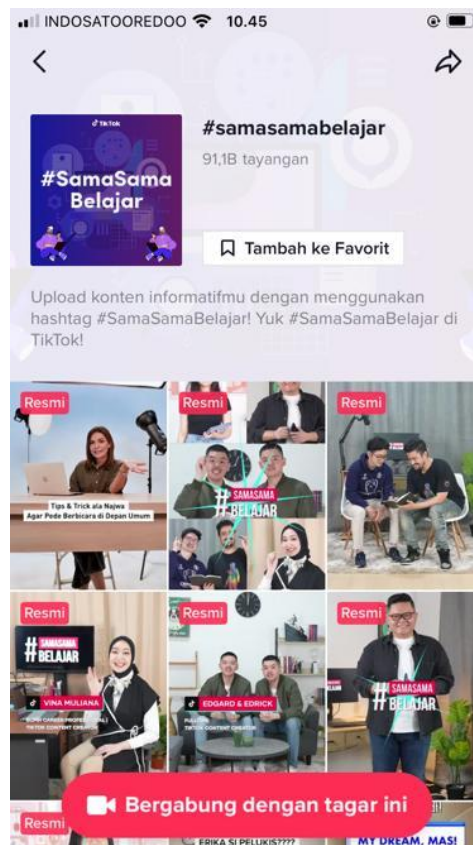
INDOSATOOREDOO 10.45

TikTok
#SamaSama Belajar

#samasamabelajar
91,1B tayangan

Tambah ke Favorit

Upload konten informatifmu dengan menggunakan hashtag #SamaSamaBelajar! Yuk #SamaSamaBelajar di TikTok!

Resmi
Tips & Trick ala Najwa Agar Pede Berbicara di Depan Umum

Resmi
#SAMASAMA BELAJAR

Resmi

Resmi
#SAMASAMA BELAJAR
VINA MULIANA
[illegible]
TIKTOK CONTENT CREATOR

Resmi
EDGARD & EDRICK
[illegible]
TIKTOK CONTENT CREATOR

Resmi
#SAMASAMA BELAJAR

Resmi
ERIKA SI PELUKIS????
MY DREAM, MAS!

Bergabung dengan tagar ini